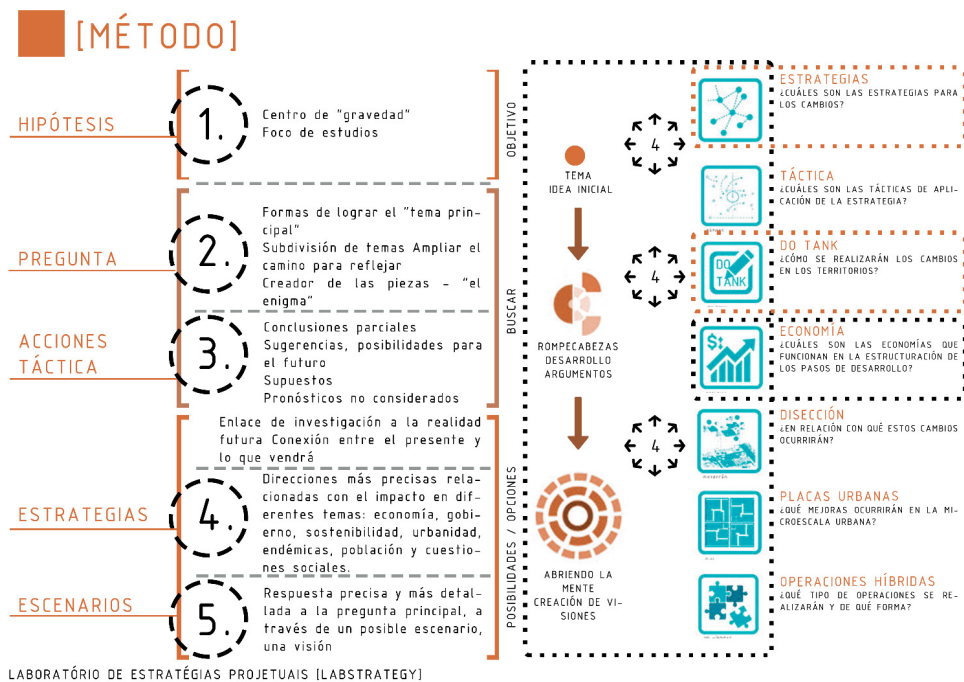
[MÉTODO]

HIPÓTESIS

1.

Centro de "gravedad"
Foco de estudios

PREGUNTA

2.

Formas de lograr el "tema principal"
Subdivisión de temas Ampliar el camino para reflejar
Creador de las piezas - "el enigma"

ACCIONES TÁCTICA

3.

Conclusiones parciales
Sugerencias, posibilidades para el futuro
Supuestos
Pronósticos no considerados

Enlace de investigación a la realidad futura Conexión entre el presente y lo que vendrá

ESTRATEGIAS

4.

Direcciones más precisas relacionadas con el impacto en diferentes temas: economía, gobierno, sostenibilidad, urbanidad, endémicas, población y cuestiones sociales.

ESCENARIOS

5.

Respuesta precisa y más detallada a la pregunta principal, a través de un posible escenario, una visión

OBJETIVO

BUSCAR

POSIBILIDADES / OPCIONES

TEMA
IDEA INICIAL

ROMPECABEZAS
DESARROLLO
ARGUMENTOS

ABRIENDO LA MENTE
CREACIÓN DE VISIONES

4

4

4

ESTRATEGIAS
¿CUÁLES SON LAS ESTRATEGIAS PARA LOS CAMBIOS?

TÁCTICA
¿CUÁLES SON LAS TÁCTICAS DE APLICACIÓN DE LA ESTRATEGIA?

DO TANK

DO TANK
¿CÓMO SE REALIZARÁN LOS CAMBIOS EN LOS TERRITORIOS?

ECONOMÍA
¿CUÁLES SON LAS ECONOMÍAS QUE FUNCIONAN EN LA ESTRUCTURACIÓN DE LOS PASOS DE DESARROLLO?

DISECCIÓN
¿EN RELACIÓN CON QUÉ ESTOS CAMBIOS OCURRIRÁN?

PLACAS URBANAS
¿QUÉ MEJORAS OCURRIRÁN EN LA MICROESCALA URBANA?

OPERACIONES HÍBRIDAS
¿QUÉ TIPO DE OPERACIONES SE REALIZARÁN Y DE QUÉ FORMA?

LABORATÓRIO DE ESTRATÉGIAS PROJETUAIS [LABSTRATEGY]